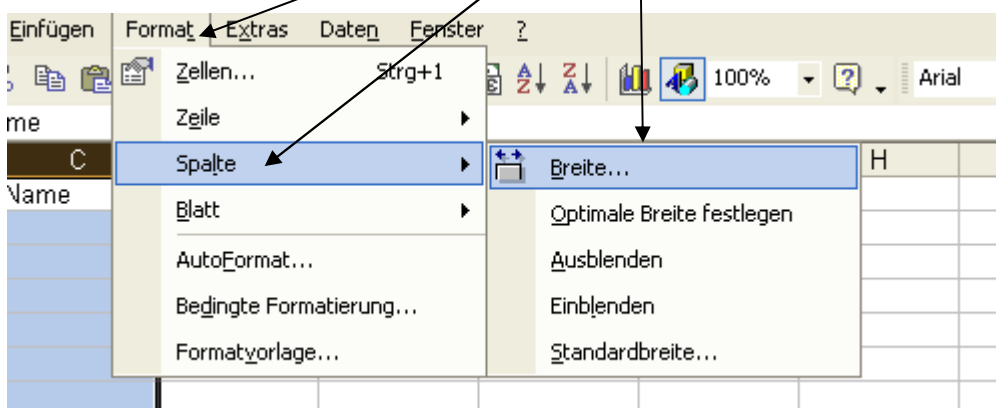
Einfügen Format Extras Daten Fenster ?

100% Arial

me

C

Name

Zellen... Strg+1

Zeile

Spalte

Blatt

AutoFormat...

Bedingte Formatierung...

Formatvorlage...

Breite...

Optimale Breite festlegen

Ausblenden

Einblenden

Standardbreite...

H